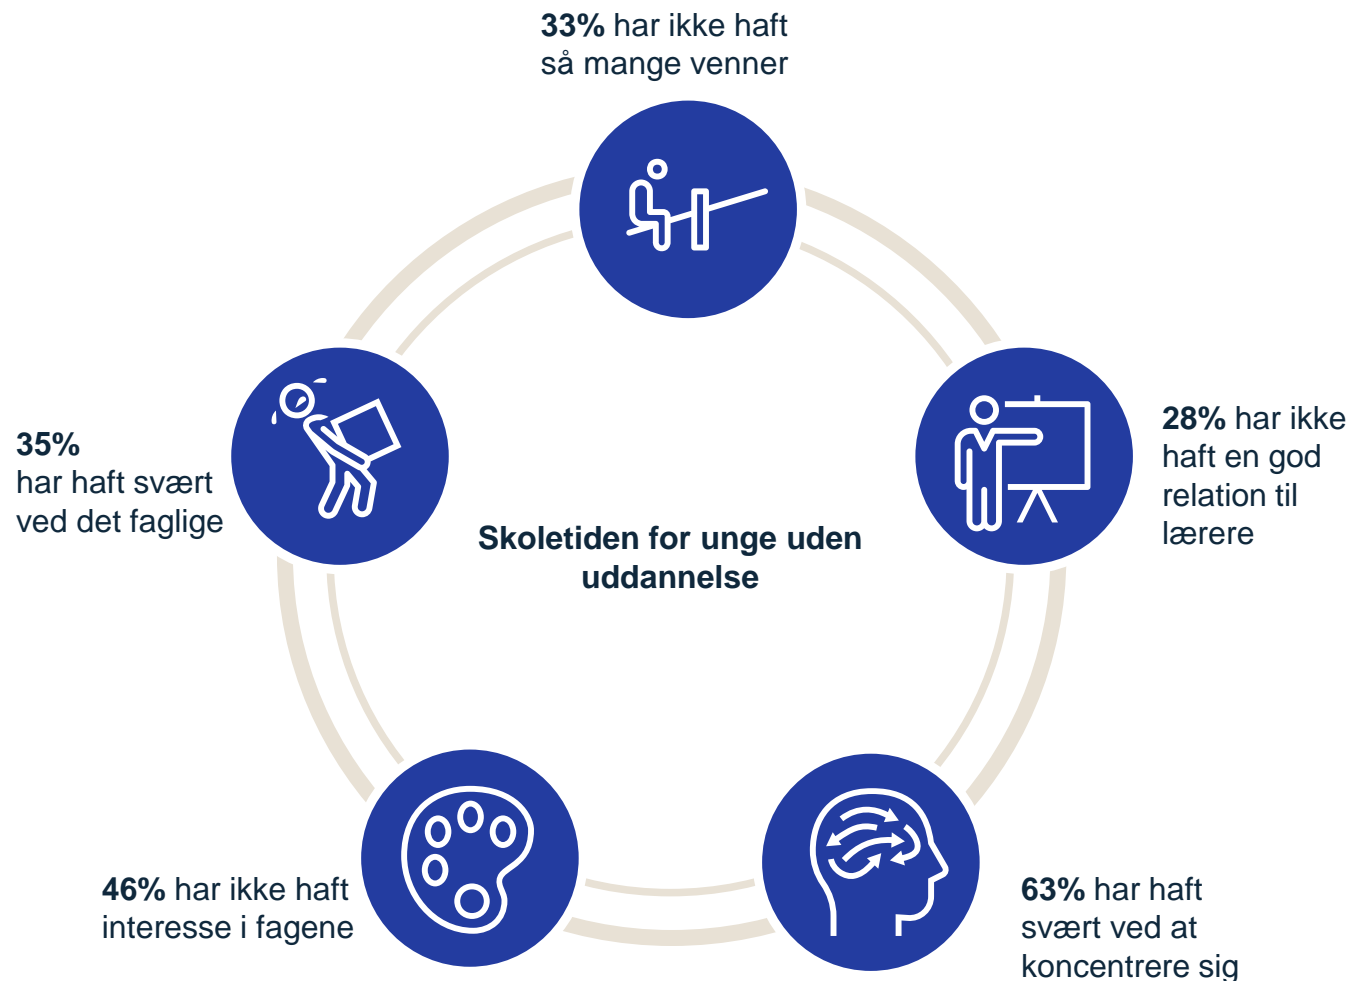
**33%** har ikke haft så mange venner

**28%** har ikke haft en god relation til lærere

**35%** har haft svært ved det faglige

**Skoletiden for unge uden uddannelse**

**46%** har ikke haft interesse i fagene

**63%** har haft svært ved at koncentrere sig